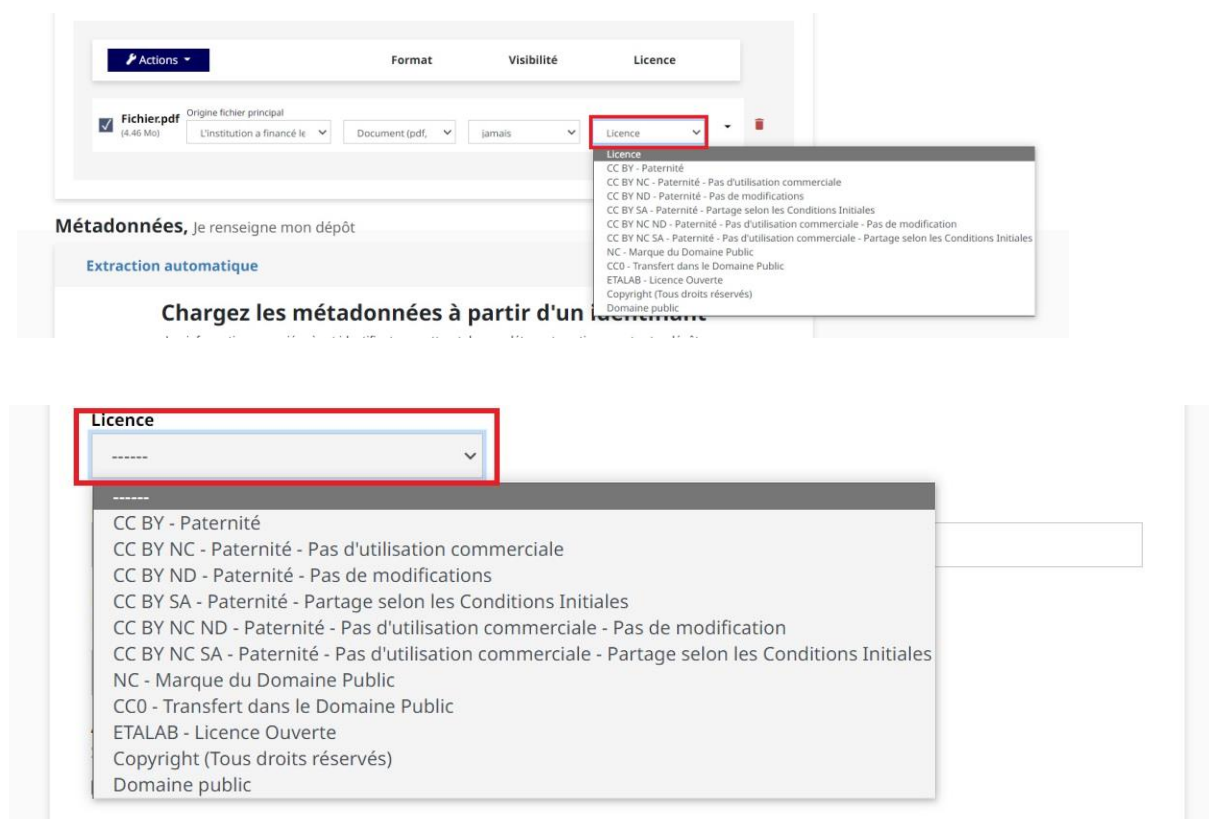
Actions

Format

Visibilité

Licence

Fichier.pdf
(4.46 Mo)

Origine fichier principal

L'institution a financé le

Document (pdf,

jamais

Licence

Licence
CC BY - Paternité
CC BY NC - Paternité - Pas d'utilisation commerciale
CC BY ND - Paternité - Pas de modifications
CC BY SA - Paternité - Partage selon les Conditions Initiales
CC BY NC ND - Paternité - Pas d'utilisation commerciale - Pas de modification
CC BY NC SA - Paternité - Pas d'utilisation commerciale - Partage selon les Conditions Initiales
NC - Marque du Domaine Public
CC0 - Transfert dans le Domaine Public
ETALAB - Licence Ouverte
Copyright (Tous droits réservés)
Domaine public

Métadonnées, Je renseigne mon dépôt

Extraction automatique

Chargez les métadonnées à partir d'un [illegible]

Licence

------

------
CC BY - Paternité
CC BY NC - Paternité - Pas d'utilisation commerciale
CC BY ND - Paternité - Pas de modifications
CC BY SA - Paternité - Partage selon les Conditions Initiales
CC BY NC ND - Paternité - Pas d'utilisation commerciale - Pas de modification
CC BY NC SA - Paternité - Pas d'utilisation commerciale - Partage selon les Conditions Initiales
NC - Marque du Domaine Public
CC0 - Transfert dans le Domaine Public
ETALAB - Licence Ouverte
Copyright (Tous droits réservés)
Domaine public